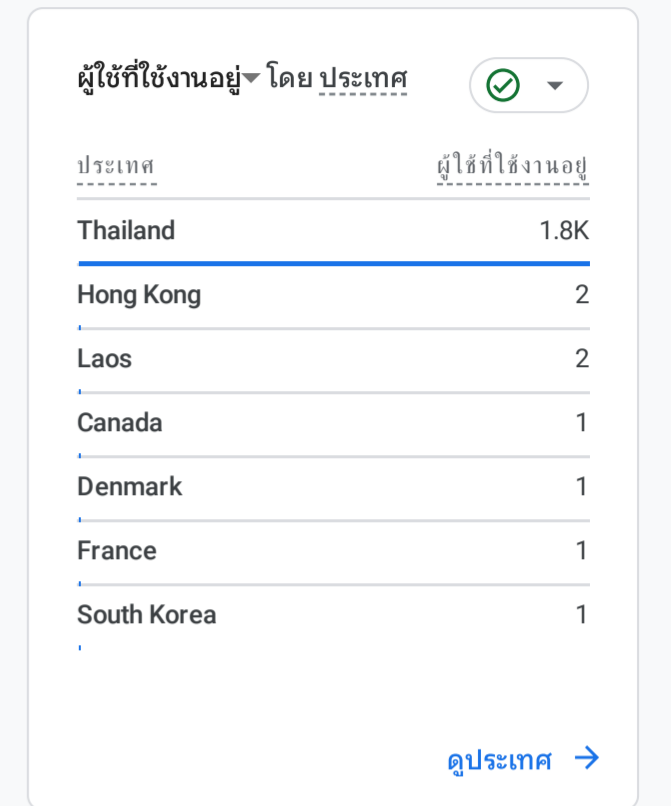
ผู้ใช้ที่ใช้งานอยู่ โดย ประเทศ

| ประเทศ | ผู้ใช้ที่ใช้งานอยู่ |
|---|---|
| Thailand | 1.8K |
| Hong Kong | 2 |
| Laos | 2 |
| Canada | 1 |
| Denmark | 1 |
| France | 1 |
| South Korea | 1 |

ดูประเทศ →